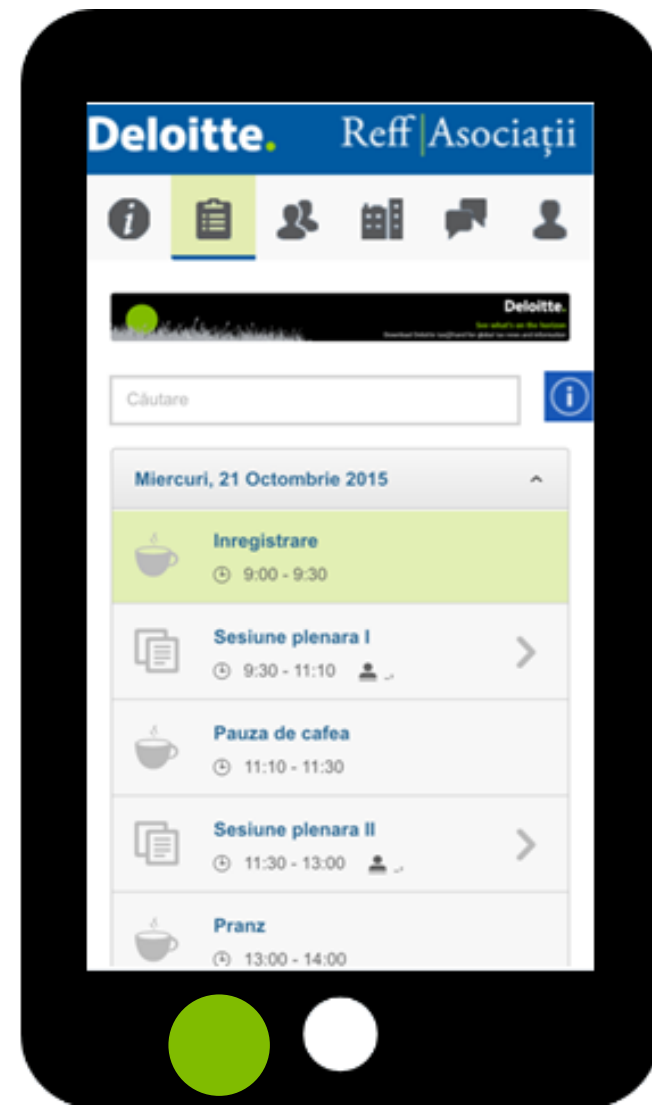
Deloitte. Reff | Asociații

Deloitte.
See what's on the horizon
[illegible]

Căutare

Miercuri, 21 Octombrie 2015

Inregistrare
9:00 - 9:30

Sesiune plenara I
9:30 - 11:10

Pauza de cafea
11:10 - 11:30

Sesiune plenara II
11:30 - 13:00

Pranz
13:00 - 14:00